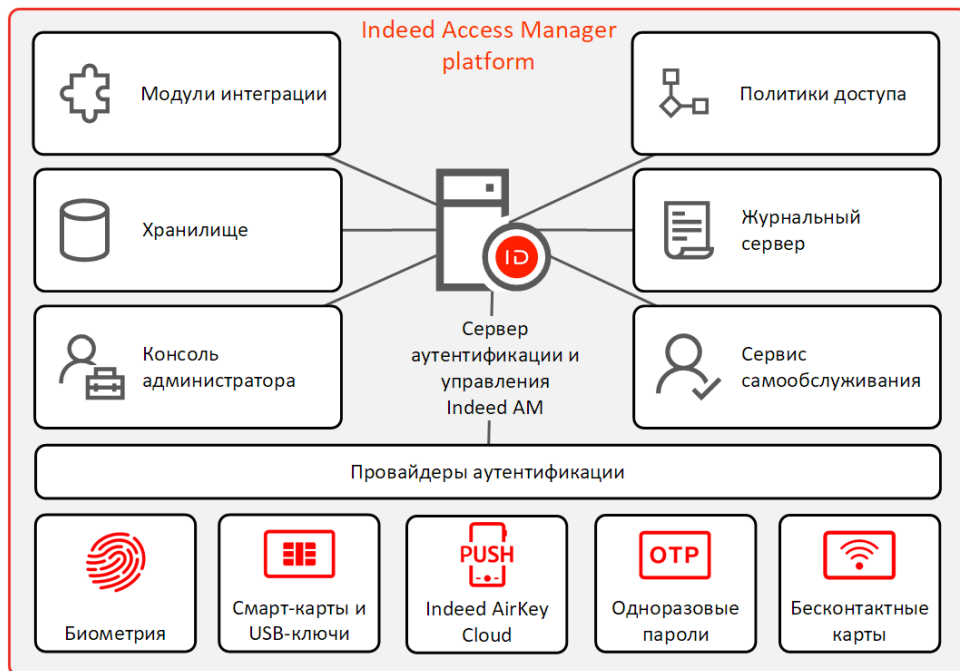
Indeed Access Manager platform

Модули интеграции

Политики доступа

Хранилище

Журнальный сервер

ID

Консоль администратора

Сервер аутентификации и управления Indeed AM

Сервис самообслуживания

Провайдеры аутентификации

Биометрия

Смарт-карты и USB-ключи

PUSH

Indeed AirKey Cloud

OTP

Одноразовые пароли

Бесконтактные карты